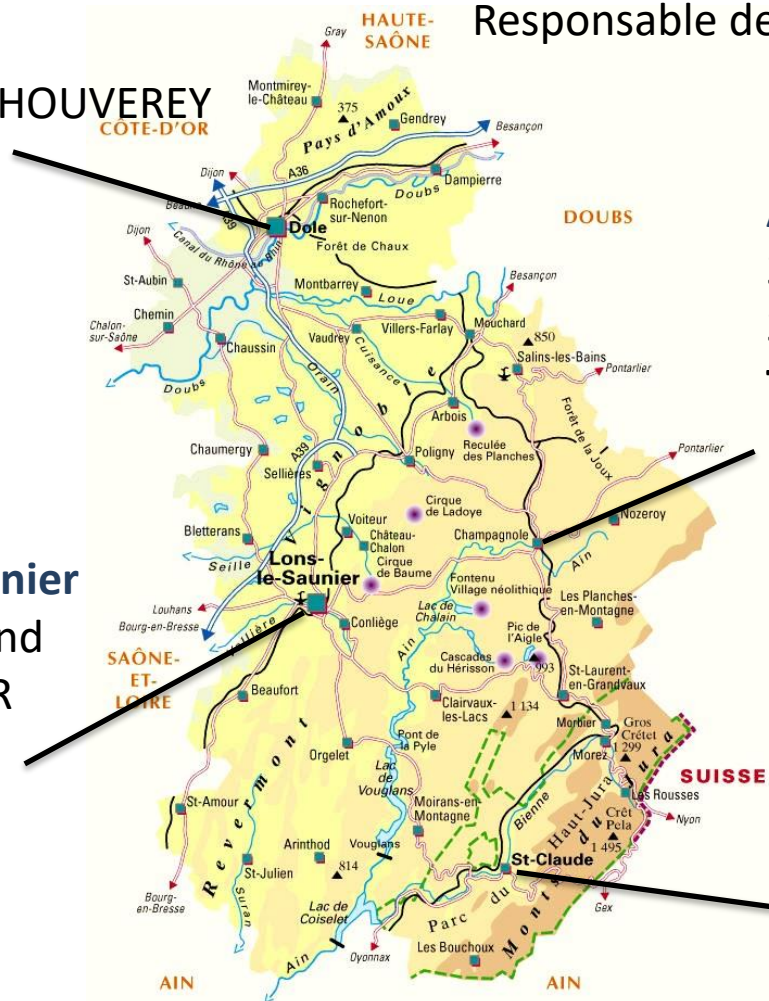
Responsable de

HOUVEREY

nier
nd
R

HAUTE-SAÔNE
Gray
Montmirey-le-Château
375
Pays d'Amous
Gendrey
CÔTE-D'OR
Besançon
Dijon
A36
Doubs
Dampierre
Rochefort-sur-Nenon
Dole
Forêt de Chaux
Dijon
Canal du Rhône au Rhin
DOUBS
St-Aubin
Montbarrey
Loue
Besançon
Chemin
Chalon-sur-Saône
Vaudrey
Villers-Farlay
Mouchard
850
Chaussin
Cuisance
Salins-les-Bains
Pontarlier
Doubs
Orain
Arbois
Forêt de la Joux
Chaumergy
Reculée des Planches
Poligny
Pontarlier
Sellières
A39
Vignoble
Cirque de Ladoye
Bletterans
Voiteur
Château-Chalon
Champagnole
Nozeroy
Seille
Lons-le-Saunier
Cirque de Baume
Ain
Fontenu Village néolithique
Les Planches-en-Montagne
Louhans
Bourg-en-Bresse
Vallière
Conliège
Lac de Chalain
Pic de l'Aigle
SAÔNE-ET-LOIRE
Cascades du Hérisson
993
St-Laurent-en-Grandvaux
Beaufort
Clairvaux-les-Lacs
1 134
Morbier
Gros Crêtet
Pont de la Pyle
1 299
Orgelet
Morez
Revermont
Lac de Vouglans
SUISSE
St-Amour
Moirans-en-Montagne
Les Rousses
Bienne
Haut-Jura
Nyon
Crêt Pela
Arinthod
Vouglans
1 495
814
St-Claude
St-Julien
Parc du Mont du Jura
Suran
Bourg-en-Bresse
Lac de Coiselet
Gex
Ain
Les Bouchoux
Oyonnax
AIN
AIN